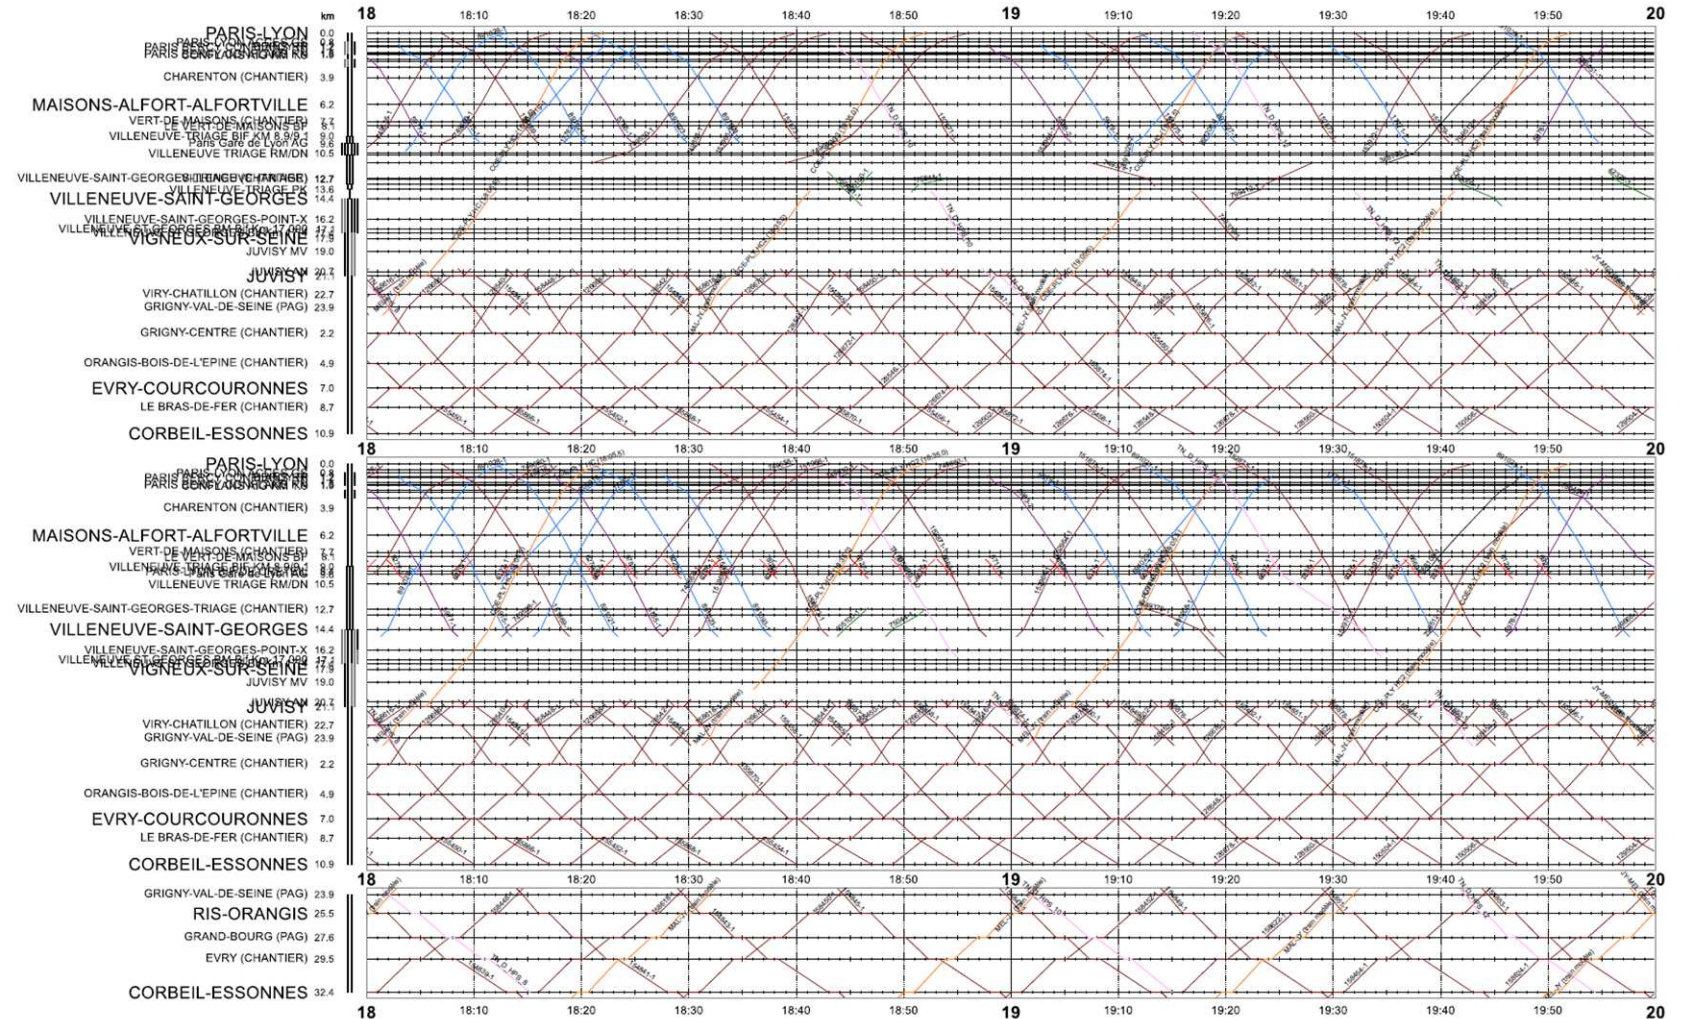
km

18 18:10 18:20 18:30 18:40 18:50 19 19:10 19:20 19:30 19:40 19:50 20

PARIS-LYON 0.0
PARIS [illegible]
PARIS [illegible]
CHARENTON (CHANTIER) 3.9
MAISONS-ALFORT-ALFORTVILLE 6.2
VERT-DE-MAISONS (CHANTIER) 7.7
VILLENEUVE-TRIAGE BIF KM 8,9/9,1 9.0
Paris Gare de Lyon AG 9.6
VILLENEUVE TRIAGE RM/DN 10.5
VILLENEUVE-SAINT-GEORGES-TRIAGE (CHANTIER) 12.7
VILLENEUVE-TRIAGE PK 13.6
VILLENEUVE-SAINT-GEORGES 14.4
VILLENEUVE-SAINT-GEORGES-POINT-X 16.2
VILLENEUVE-ST-GEORGES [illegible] 17.1
VIGNEUX-SUR-SEINE 17.9
JUVISY MV 19.0
JUVISY 20.7
VIRY-CHATILLON (CHANTIER) 22.7
GRIGNY-VAL-DE-SEINE (PAG) 23.9
GRIGNY-CENTRE (CHANTIER) 2.2
ORANGIS-BOIS-DE-L'EPINE (CHANTIER) 4.9
EVRY-COURCOURONNES 7.0
LE BRAS-DE-FER (CHANTIER) 8.7
CORBEIL-ESSONNES 10.9

18 18:10 18:20 18:30 18:40 18:50 19 19:10 19:20 19:30 19:40 19:50 20

PARIS-LYON 0.0
PARIS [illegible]
PARIS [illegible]
CHARENTON (CHANTIER) 3.9
MAISONS-ALFORT-ALFORTVILLE 6.2
VERT-DE-MAISONS (CHANTIER) 7.7
LE VERT-DE-MAISONS BF 8.1
VILLENEUVE-TRIAGE BIF KM 8,9/9,1 9.0
Paris Gare de Lyon AG 9.6
VILLENEUVE TRIAGE RM/DN 10.5
VILLENEUVE-SAINT-GEORGES-TRIAGE (CHANTIER) 12.7
VILLENEUVE-SAINT-GEORGES 14.4
VILLENEUVE-SAINT-GEORGES-POINT-X 16.2
VILLENEUVE-ST-GEORGES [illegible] 17.1
VIGNEUX-SUR-SEINE 17.9
JUVISY MV 19.0
JUVISY 20.7
VIRY-CHATILLON (CHANTIER) 22.7
GRIGNY-VAL-DE-SEINE (PAG) 23.9
GRIGNY-CENTRE (CHANTIER) 2.2
ORANGIS-BOIS-DE-L'EPINE (CHANTIER) 4.9
EVRY-COURCOURONNES 7.0
LE BRAS-DE-FER (CHANTIER) 8.7
CORBEIL-ESSONNES 10.9

18 18:10 18:20 18:30 18:40 18:50 19 19:10 19:20 19:30 19:40 19:50 20

GRIGNY-VAL-DE-SEINE (PAG) 23.9
RIS-ORANGIS 25.5
GRAND-BOURG (PAG) 27.6
EVRY (CHANTIER) 29.5
CORBEIL-ESSONNES 32.4

18 18:10 18:20 18:30 18:40 18:50 19 19:10 19:20 19:30 19:40 19:50 20